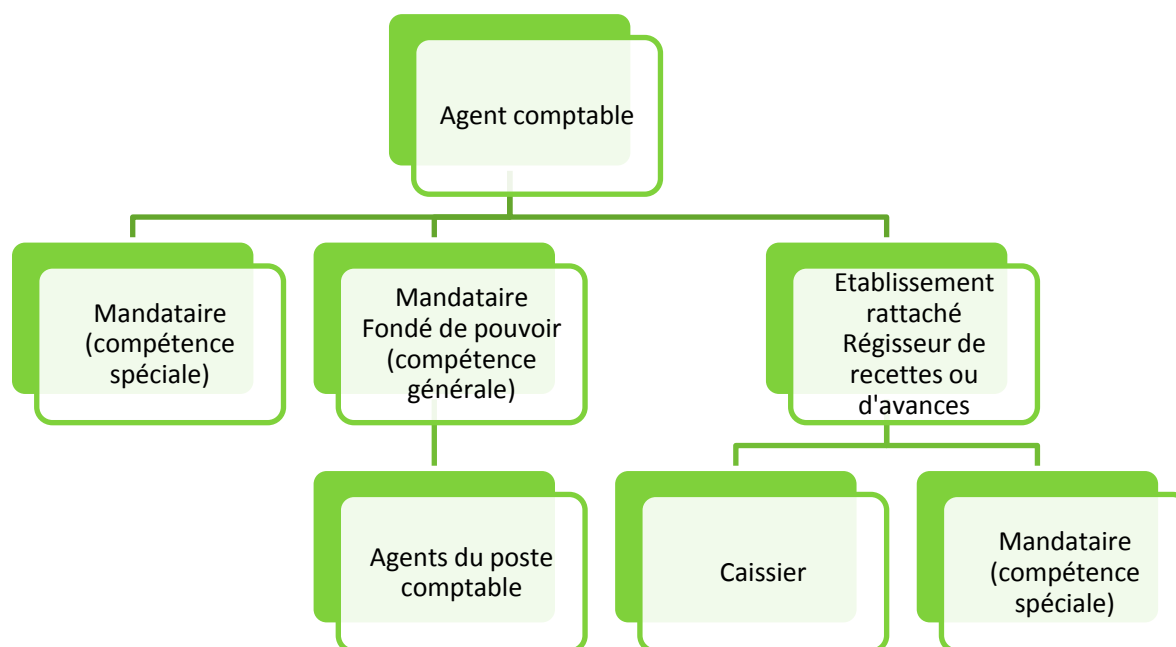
Agent comptable

Mandataire (compétence spéciale)

Mandataire Fondé de pouvoir (compétence générale)

Etablissement rattaché Régisseur de recettes ou d'avances

Agents du poste comptable

Caissier

Mandataire (compétence spéciale)